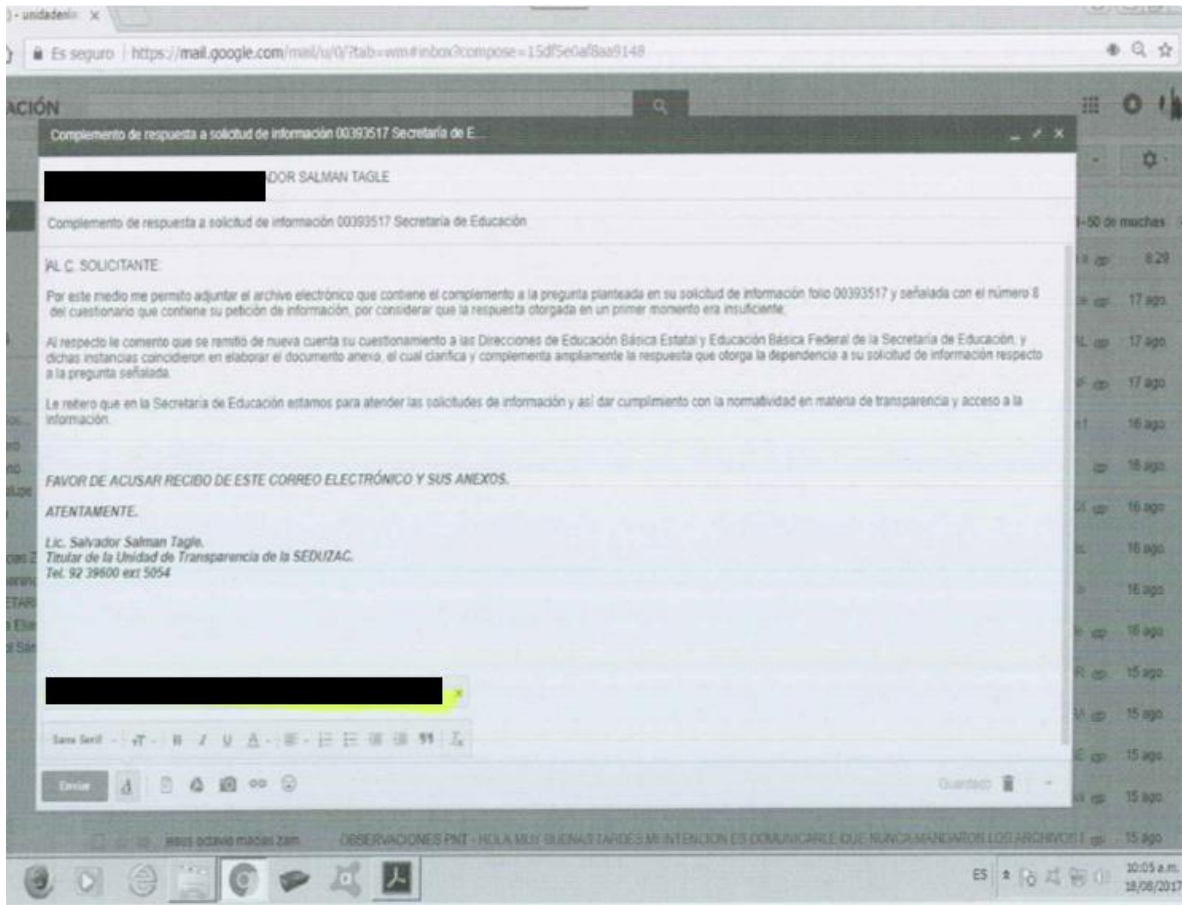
) - unidadenl × 

Es seguro | https://mail.google.com/mail/u/0/?tab=wm#inbox?compose=15df5e0af8aa9148

ACIÓN

Complemento de respuesta a solicitud de información 00393517 Secretaría de E...

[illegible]DOR SALMAN TAGLE

Complemento de respuesta a solicitud de información 00393517 Secretaría de Educación

AL C. SOLICITANTE:

Por este medio me permito adjuntar el archivo electrónico que contiene el complemento a la pregunta planteada en su solicitud de información folio 00393517 y señalada con el número 8 del cuestionario que contiene su petición de información, por considerar que la respuesta otorgada en un primer momento era insuficiente.

Al respecto le comento que se remitió de nueva cuenta su cuestionamiento a las Direcciones de Educación Básica Estatal y Educación Básica Federal de la Secretaría de Educación, y dichas instancias coincidieron en elaborar el documento anexo, el cual clarifica y complementa ampliamente la respuesta que otorga la dependencia a su solicitud de información respecto a la pregunta señalada.

Le reitero que en la Secretaría de Educación estamos para atender las solicitudes de información y así dar cumplimiento con la normatividad en materia de transparencia y acceso a la información.

FAVOR DE ACUSAR RECIBO DE ESTE CORREO ELECTRÓNICO Y SUS ANEXOS.

ATENTAMENTE.

Lic. Salvador Salman Tagle.
Titular de la Unidad de Transparencia de la SEDUZAC.
Tel. 92 39600 ext 5054

Sans Serif

Enviar

Guardado

1-50 de muchas

8:29
17 ago
17 ago
17 ago
16 ago
16 ago
16 ago
16 ago
16 ago
16 ago
15 ago
15 ago
15 ago
15 ago
15 ago

jesus octavio macias zam  OBSERVACIONES PNT - HOLA MUY BUENAS TARDES MI INTENCION ES COMUNICARLE QUE NUNCA MANDARON LOS ARCHIVOS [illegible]

ES  10:05 a.m. 18/08/2017